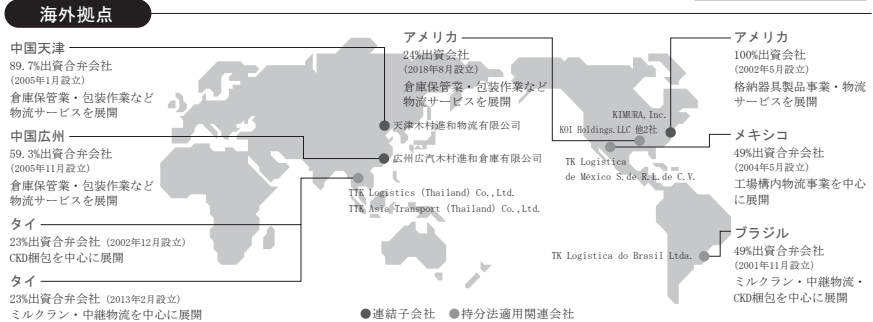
海外拠点

中国天津
89.7%出資合弁会社
(2005年1月設立)
倉庫保管業・包装作業など物流サービスを展開

中国広州
59.3%出資合弁会社
(2005年11月設立)
倉庫保管業・包装作業など物流サービスを展開

タイ
23%出資合弁会社 (2002年12月設立)
CKD梱包を中心に展開

タイ
23%出資合弁会社 (2013年2月設立)
ミルクラン・中継物流を中心に展開

アメリカ
24%出資会社
(2018年8月設立)
倉庫保管業・包装作業など物流サービスを展開

天津木村進和物流有限公司
広州広汽木村進和倉庫有限公司
TTK Logistics (Thailand) Co.,Ltd.
TTK Asia Transport (Thailand) Co.,Ltd.
KIMURA, Inc.
KOI Holdings.LLC 他2社
TK Logistica de México S.de R.L.de C.V.
TK Logistica do Brasil Ltda.

アメリカ
100%出資会社
(2002年5月設立)
格納器具製品事業・物流サービスを展開

メキシコ
49%出資合弁会社
(2004年5月設立)
工場構内物流事業を中心に展開

ブラジル
49%出資合弁会社
(2001年11月設立)
ミルクラン・中継物流・CKD梱包を中心に展開

●連結子会社 ●持分法適用関連会社